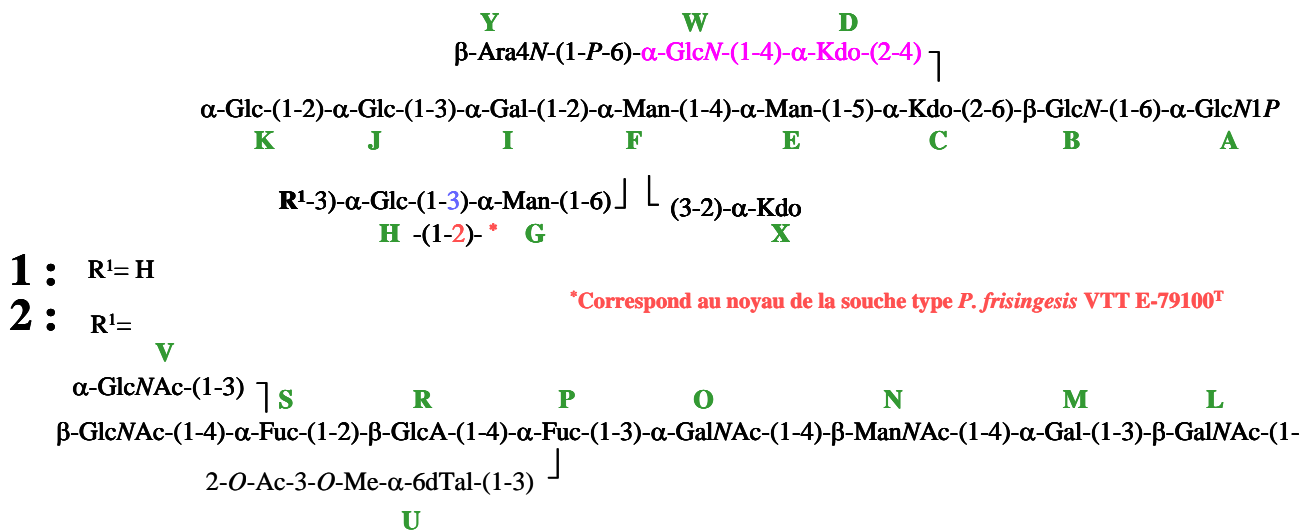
Y W D
β-Ara4*N*-(1-*P*-6)-α-Glc*N*-(1-4)-α-Kdo-(2-4)

α-Glc-(1-2)-α-Glc-(1-3)-α-Gal-(1-2)-α-Man-(1-4)-α-Man-(1-5)-α-Kdo-(2-6)-β-Glc*N*-(1-6)-α-Glc*N*1*P*
K J I F E C B A

R¹-3)-α-Glc-(1-3)-α-Man-(1-6) (3-2)-α-Kdo
H -(1-2)- * G X

1 : R¹= H

2 : R¹=

*Correspond au noyau de la souche type *P. frisingesis* VTT E-79100ᵀ

V
α-Glc*N*Ac-(1-3)
S R P O N M L
β-Glc*N*Ac-(1-4)-α-Fuc-(1-2)-β-GlcA-(1-4)-α-Fuc-(1-3)-α-Gal*N*Ac-(1-4)-β-Man*N*Ac-(1-4)-α-Gal-(1-3)-β-Gal*N*Ac-(1-

2-*O*-Ac-3-*O*-Me-α-6dTal-(1-3)
U